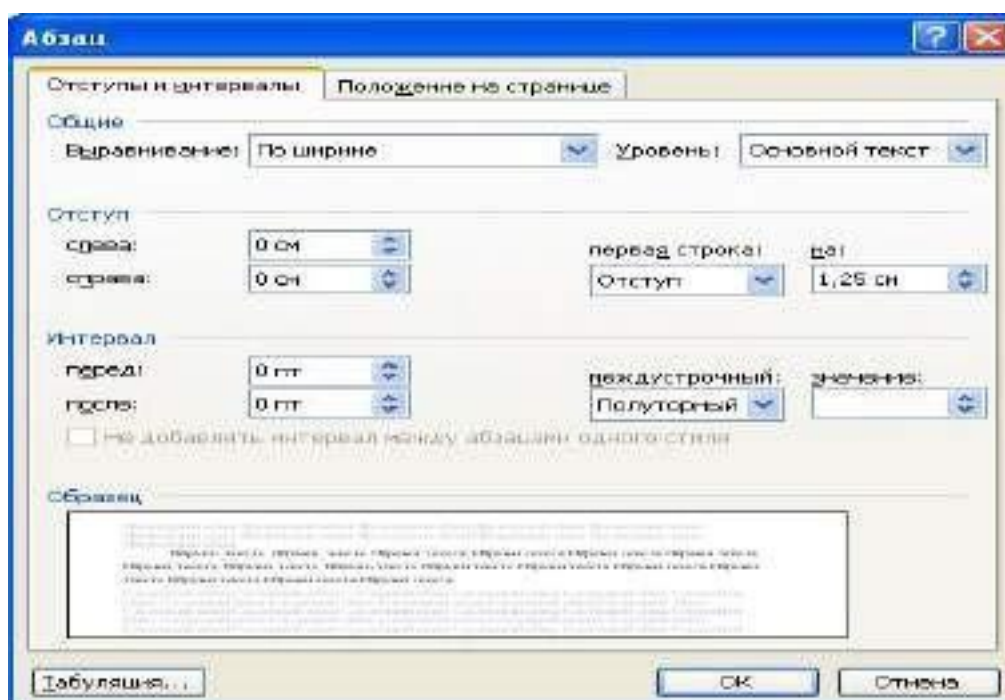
Абзац

Отступы и интервалы | Положение на странице

Общие

Выравнивание: По ширине

Уровень: Основной текст

Отступ

слева: 0 см

справа: 0 см

первая строка: Отступ

на: 1,25 см

Интервал

перед: 0 пт

после: 0 пт

междустрочный: Полуторный

значение:

Не добавлять интервал между абзацами одного стиля

Образец

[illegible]

Табуляция...

ОК

Отмена